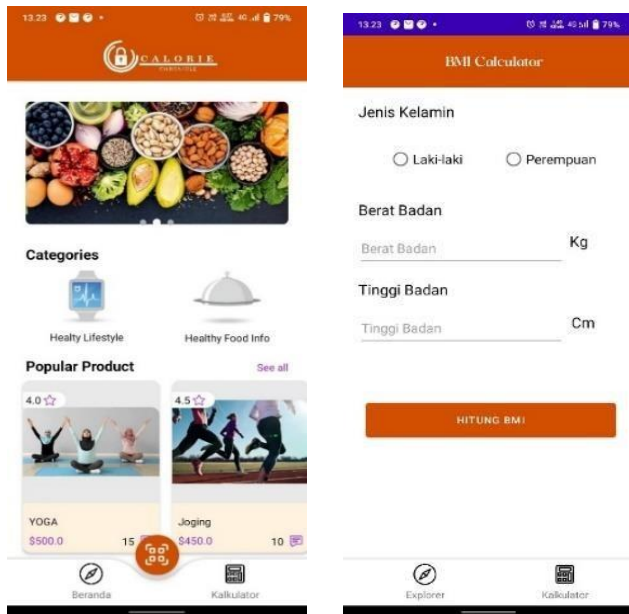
13.23 79%

CALORIE

Categories

Healty Lifestyle

Healthy Food Info

Popular Product

See all

4.0

4.5

YOGA

$500.0

15

Joging

$450.0

10

Beranda

Kalkulator

13.23 79%

BMI Calculator

Jenis Kelamin

Laki-laki

Perempuan

Berat Badan

Berat Badan

Kg

Tinggi Badan

Tinggi Badan

Cm

HITUNG BMI

Explorer

Kalkulator